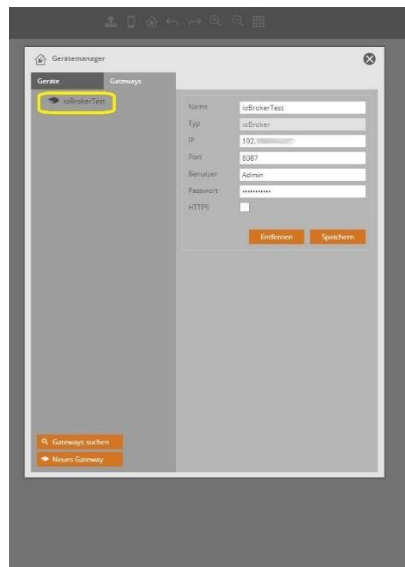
Gerätemanager

Geräte

Gateways

ioBrokerTest

| | |
|---|---|
| Name | ioBrokerTest |
| Typ | ioBroker |
| IP | 192.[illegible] |
| Port | 8087 |
| Benutzer | Admin |
| Passwort | •••••••••• |
| HTTPS | |

Entfernen

Speichern

Gateways suchen

Neues Gateway